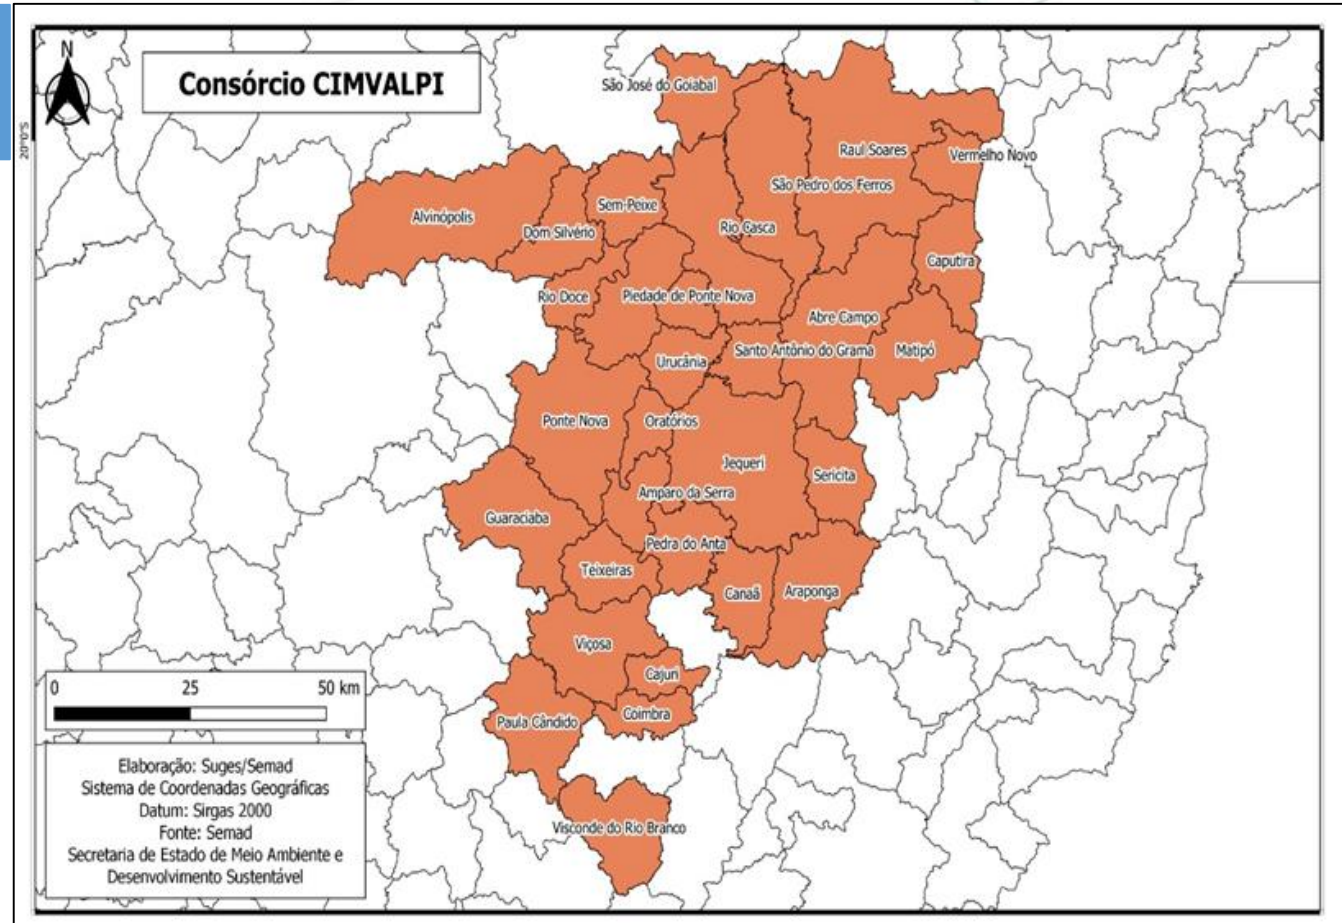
N

20°0'S

Consórcio CIMVALPI

São José do Goiabal
Raul Soares
Vermelho Novo
São Pedro dos Ferros
Alvinópolis
Sem-Peixe
Dom Silvério
Rio Casca
Caputira
Rio Doce
Piedade de Ponte Nova
Abre Campo
Santo Antônio do Grama
Matipó
Urucânia
Ponte Nova
Oratórios
Jequeri
Sericita
Amparo da Serra
Guaraciaba
Pedra do Anta
Teixeiras
Canaã
Araponga
Viçosa
Cajuri
Paula Cândido
Coimbra
Visconde do Rio Branco

0 25 50 km

Elaboração: Suges/Semad
Sistema de Coordenadas Geográficas
Datum: Sirgas 2000
Fonte: Semad
Secretaria de Estado de Meio Ambiente e Desenvolvimento Sustentável